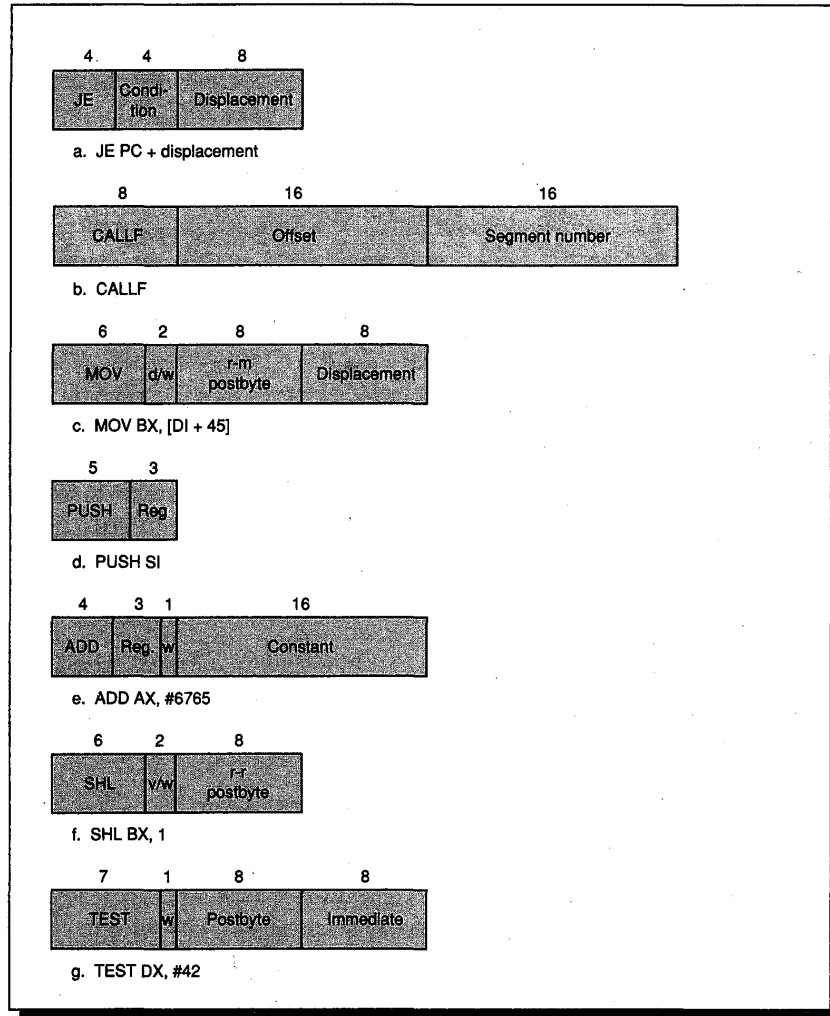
4 4 8

JE | Condition | Displacement

a. JE PC + displacement

8 16 16

CALLF | Offset | Segment number

b. CALLF

6 2 8 8

MOV | d/w | r-m postbyte | Displacement

c. MOV BX, [DI + 45]

5 3

PUSH | Reg

d. PUSH SI

4 3 1 16

ADD | Reg. | w | Constant

e. ADD AX, #6765

6 2 8

SHL | v/w | r-r postbyte

f. SHL BX, 1

7 1 8 8

TEST | w | Postbyte | Immediate

g. TEST DX, #42